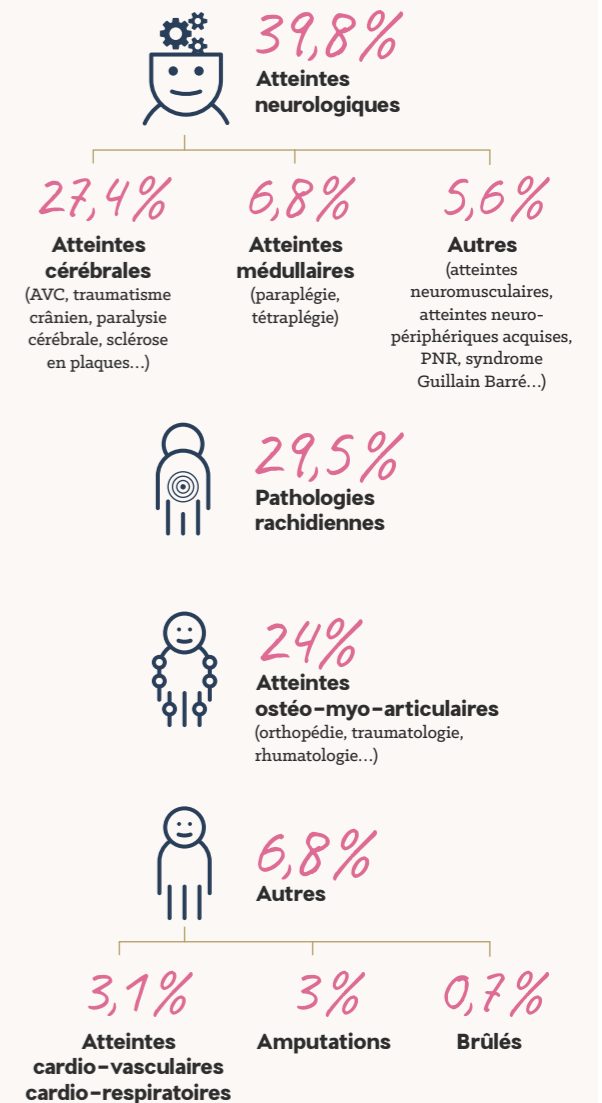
39,8%
Atteintes neurologiques

27,4%
Atteintes cérébrales
(AVC, traumatisme crânien, paralysie cérébrale, sclérose en plaques…)

6,8%
Atteintes médullaires
(paraplégie, tétraplégie)

5,6%
Autres
(atteintes neuromusculaires, atteintes neuro-périphériques acquises, PNR, syndrome Guillain Barré…)

29,5%
Pathologies rachidiennes

24%
Atteintes ostéo-myo-articulaires
(orthopédie, traumatologie, rhumatologie…)

6,8%
Autres

3,1%
Atteintes cardio-vasculaires cardio-respiratoires

3%
Amputations

0,7%
Brûlés